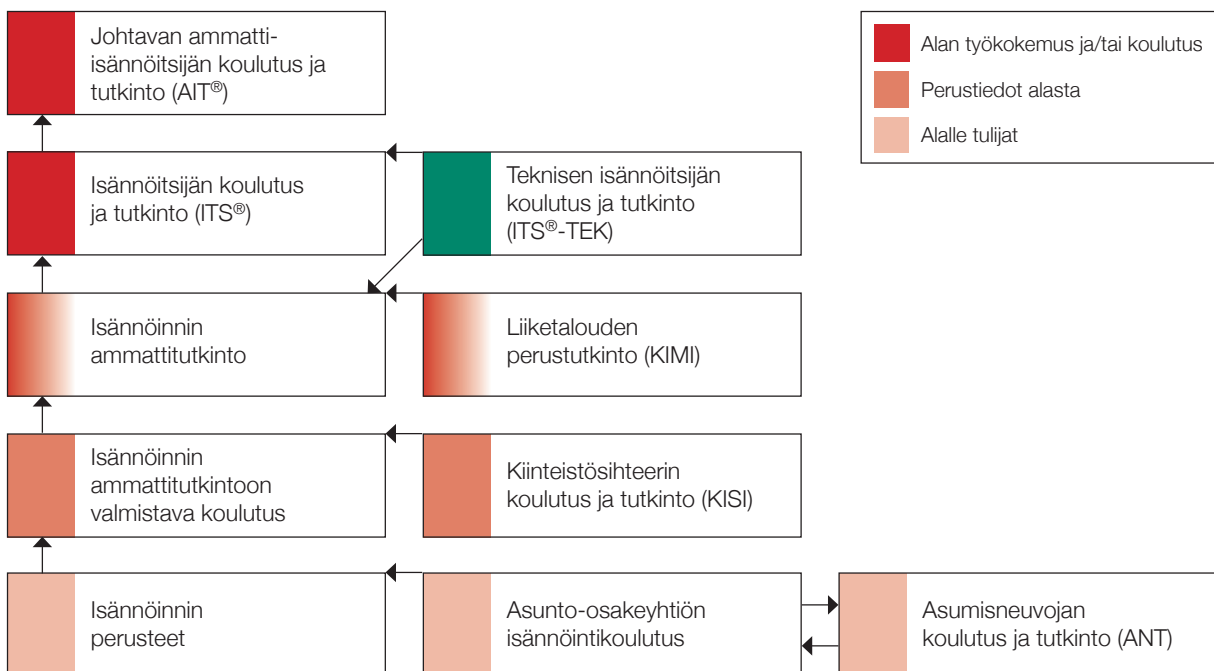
Johtavan ammattiisännöitsijän koulutus ja tutkinto (AIT®)

Alan työkokemus ja/tai koulutus

Perustiedot alasta

Alalle tulijat

Isännöitsijän koulutus ja tutkinto (ITS®)

Teknisen isännöitsijän koulutus ja tutkinto (ITS®-TEK)

Isännöinnin ammattitutkinto

Liiketalouden perustutkinto (KIMI)

Isännöinnin ammattitutkintoon valmistava koulutus

Kiinteistösihteerin koulutus ja tutkinto (KISI)

Isännöinnin perusteet

Asunto-osakeyhtiön isännöintikoulutus

Asumisneuvojan koulutus ja tutkinto (ANT)